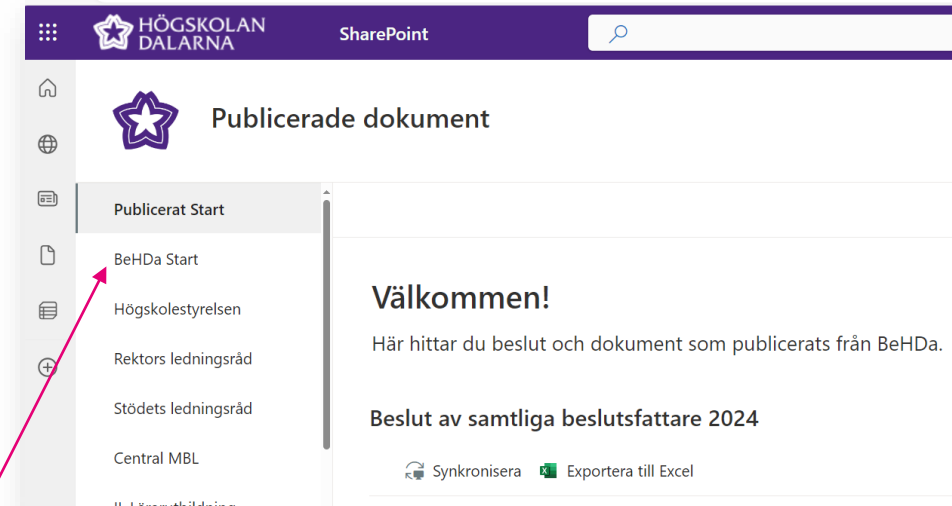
HÖGSKOLAN DALARNA

SharePoint

Publicerade dokument

Publicerat Start

BeHDa Start

Högskolestyrelsen

Rektors ledningsråd

Stödets ledningsråd

Central MBL

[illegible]

Välkommen!

Här hittar du beslut och dokument som publicerats från BeHDa.

Beslut av samtliga beslutsfattare 2024

Synkronisera

Exportera till Excel